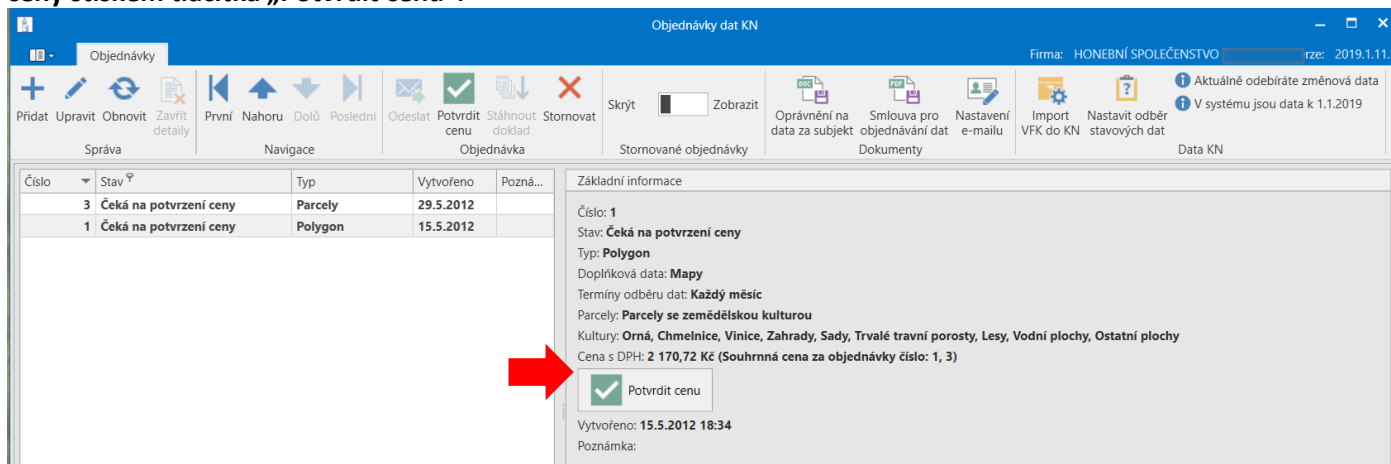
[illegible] „Potvrdit cenu".

Objednávky dat KN

Objednávky

Firma: HONEBNÍ SPOLEČENSTVO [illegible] rze: 2019.1.11.

Přidat Upravit Obnovit Zavřít detaily
Správa

První Nahoru Dolů Poslední
Navigace

Odeslat Potvrdit cenu Stáhnout doklad Stornovat
Objednávka

Skrýt Zobrazit
Stornované objednávky

Oprávnění na data za subjekt Smlouva pro objednávání dat Nastavení e-mailu
Dokumenty

Import VFK do KN Nastavit odběr stavových dat
Aktuálně odebíráte změnová data
V systému jsou data k 1.1.2019
Data KN

| Číslo | Stav | Typ | Vytvořeno | Pozná... |
|---|---|---|---|---|
| 3 | Čeká na potvrzení ceny | Parcely | 29.5.2012 | |
| 1 | Čeká na potvrzení ceny | Polygon | 15.5.2012 | |

Základní informace

Číslo: 1
Stav: Čeká na potvrzení ceny
Typ: Polygon
Doplňková data: Mapy
Termíny odběru dat: Každý měsíc
Parcely: Parcely se zemědělskou kulturou
Kultury: Orná, Chmelnice, Vinice, Zahrady, Sady, Trvalé travní porosty, Lesy, Vodní plochy, Ostatní plochy
Cena s DPH: 2 170,72 Kč (Souhrnná cena za objednávky číslo: 1, 3)

Potvrdit cenu

Vytvořeno: 15.5.2012 18:34
Poznámka: